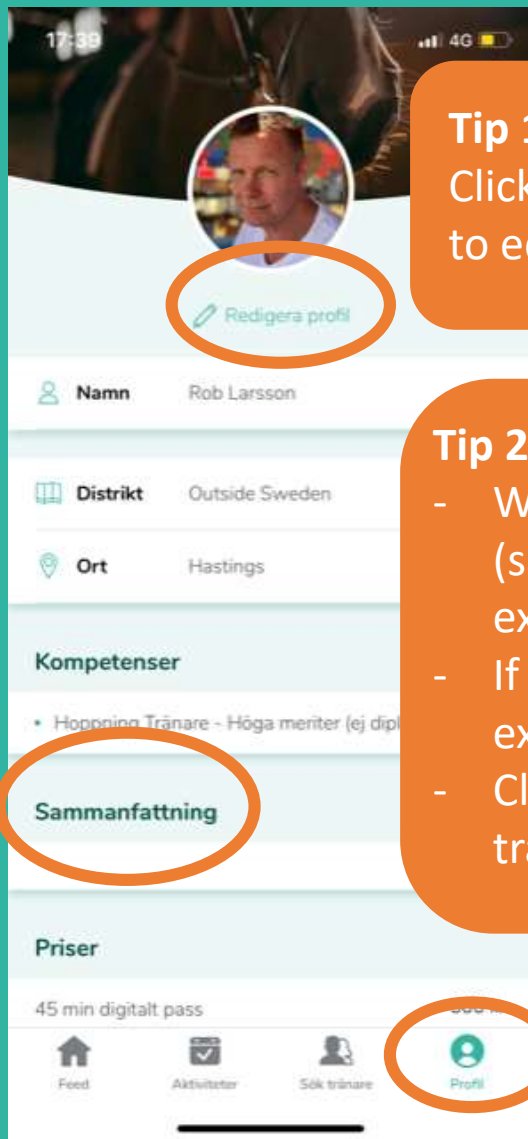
17:39

4G

Tip 1
Click
to ed

Redigera profil

Namn Rob Larsson

Distrikt Outside Sweden

Ort Hastings

Tip 2
- W
(s
ex
- If
ex
- Cl
tra

Kompetenser

• Hoppning Tränare - Höga meriter (ej dipl

Sammanfattning

Priser

45 min digitalt pass

Feed
Aktiviteter
Sök tränare
Profil